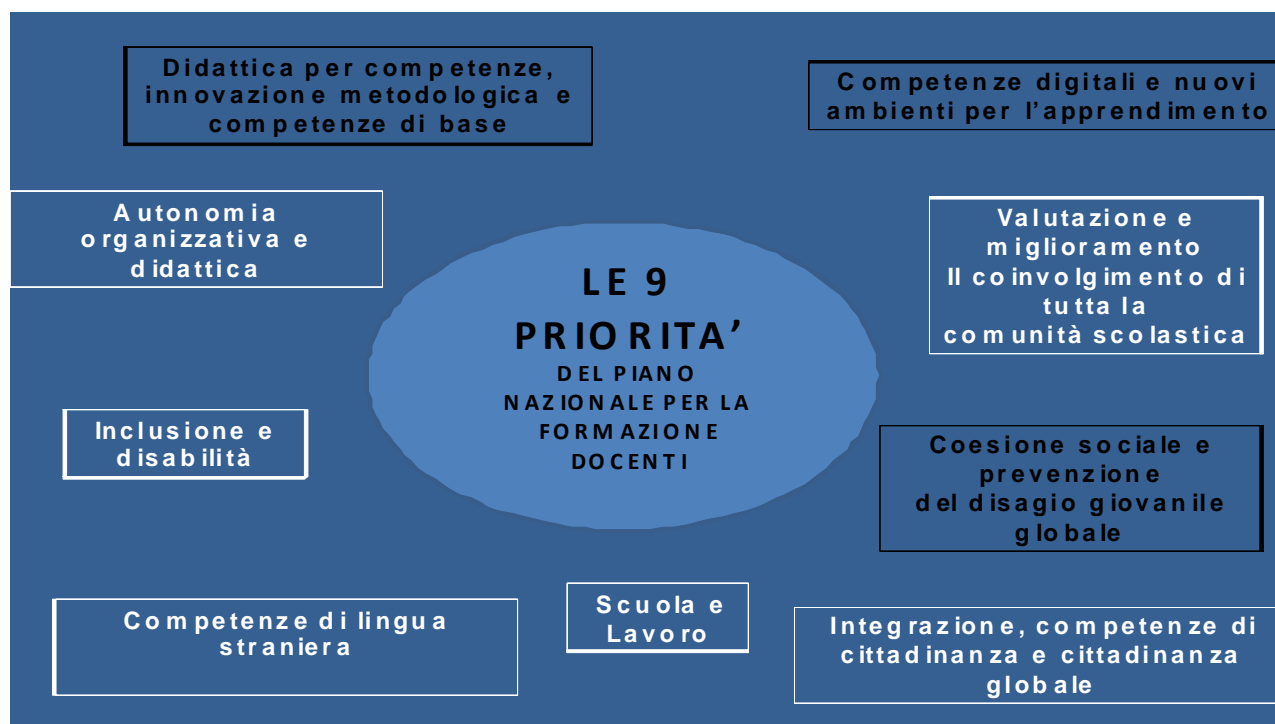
Didattica per competenze, innovazione metodologica e competenze di base

Competenze digitali e nuovi ambienti per l'apprendimento

Autonomia organizzativa e didattica

LE 9 PRIORITA'
DEL PIANO NAZIONALE PER LA FORMAZIONE DOCENTI

Valutazione e miglioramento
Il coinvolgimento di tutta la comunità scolastica

Inclusione e disabilità

Coesione sociale e prevenzione del disagio giovanile globale

Competenze di lingua straniera

Scuola e Lavoro

Integrazione, competenze di cittadinanza e cittadinanza globale